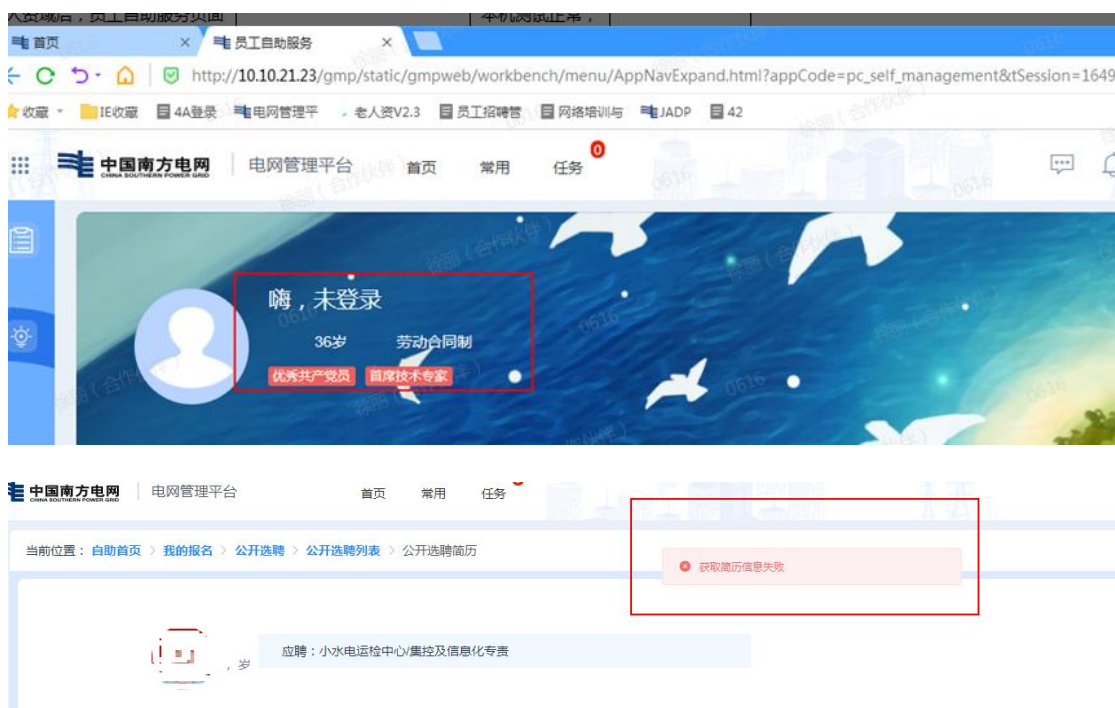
入资规后，员工自助服务页面 | 本机测试正常，

首页 × 员工自助服务 ×

http://10.10.21.23/gmp/static/gmpweb/workbench/menu/AppNavExpand.html?appCode=pc_self_management&tSession=1649

收藏 IE收藏 4A登录 电网管理平 老人资V2.3 员工招聘管 网络培训与 JADP 42

中国南方电网 CHINA SOUTHERN POWER GRID 电网管理平台 首页 常用 任务 0

嗨，未登录

36岁 劳动合同制

优秀共产党员 首席技术专家

中国南方电网 CHINA SOUTHERN POWER GRID 电网管理平台 首页 常用 任务

当前位置： 自助首页 › 我的报名 › 公开选聘 › 公开选聘列表 › 公开选聘简历

获取简历信息失败

，岁 应聘：小水电运检中心/集控及信息化专责